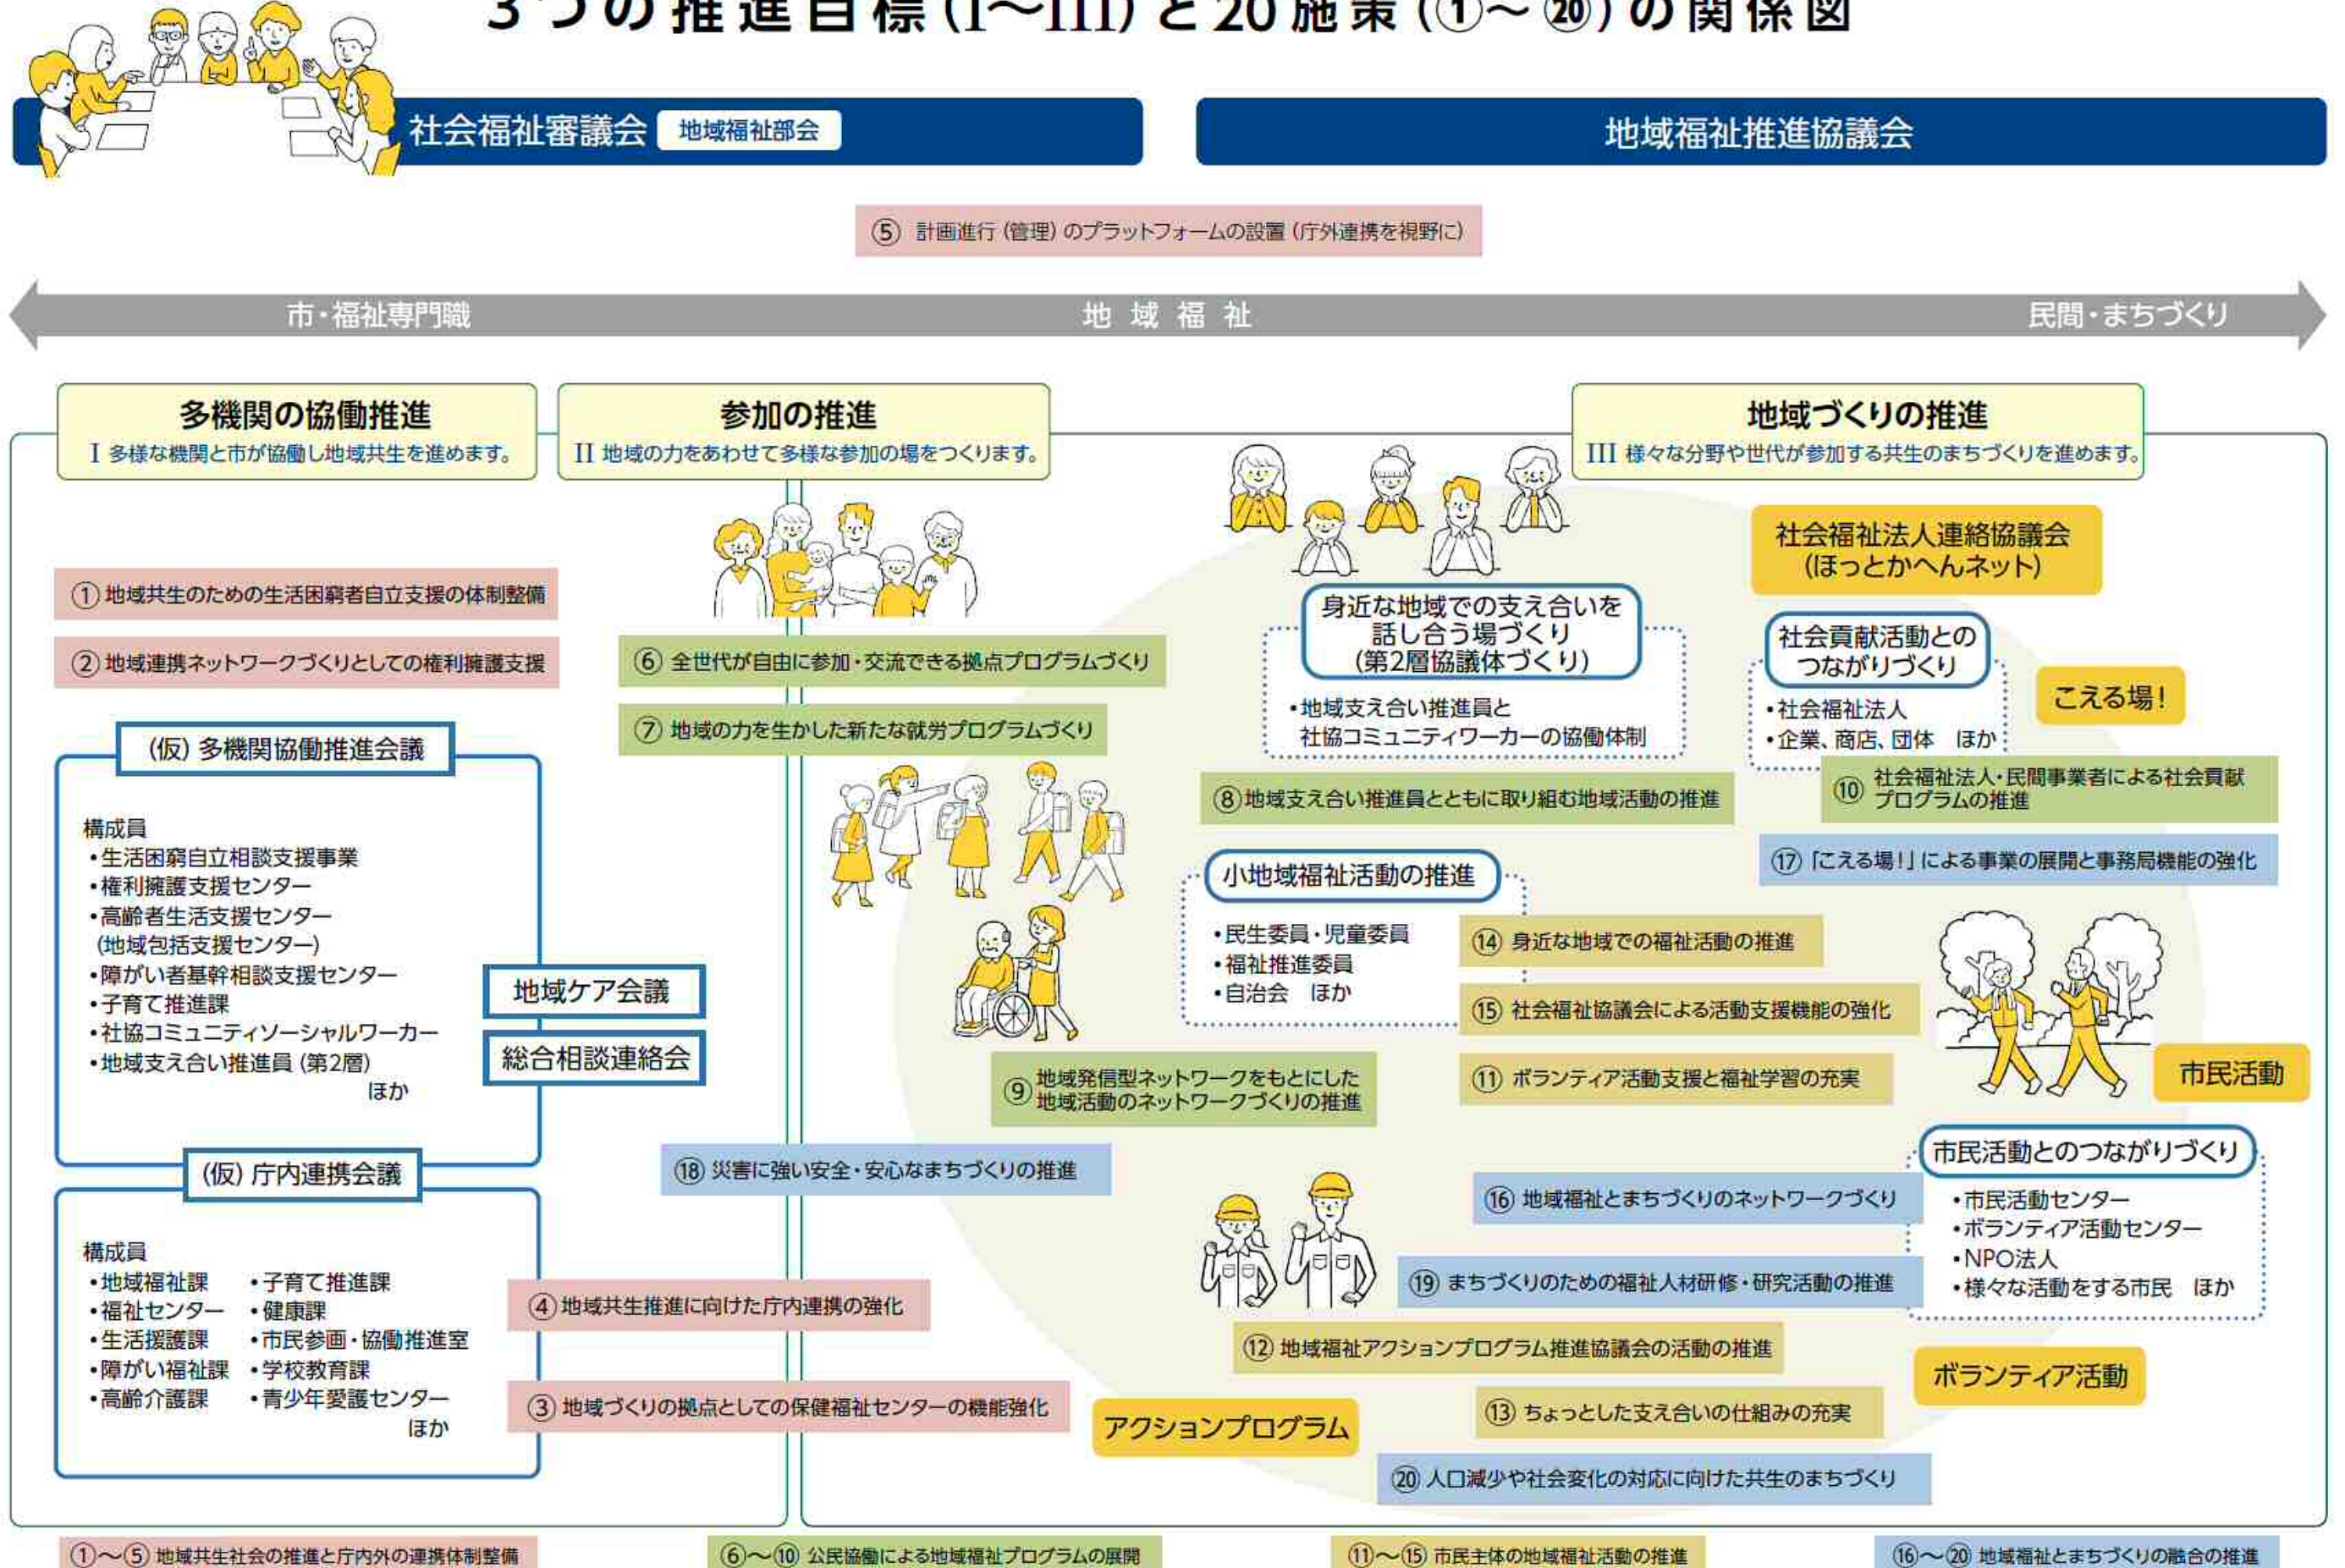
3つの推進目標（I〜III）と20施策（①〜⑳）の関係図

社会福祉審議会 地域福祉部会

地域福祉推進協議会

⑤ 計画進行（管理）のプラットフォームの設置（庁外連携を視野に）

市・福祉専門職　地域福祉　民間・まちづくり

多機関の協働推進
I 多様な機関と市が協働し地域共生を進めます。

参加の推進
II 地域の力をあわせて多様な参加の場をつくります。

地域づくりの推進
III 様々な分野や世代が参加する共生のまちづくりを進めます。

① 地域共生のための生活困窮者自立支援の体制整備

② 地域連携ネットワークづくりとしての権利擁護支援

（仮）多機関協働推進会議

構成員
・生活困窮自立相談支援事業
・権利擁護支援センター
・高齢者生活支援センター（地域包括支援センター）
・障がい者基幹相談支援センター
・子育て推進課
・社協コミュニティソーシャルワーカー
・地域支え合い推進員（第2層）
ほか

地域ケア会議

総合相談連絡会

（仮）庁内連携会議

構成員
・地域福祉課　・子育て推進課
・福祉センター　・健康課
・生活援護課　・市民参画・協働推進室
・障がい福祉課　・学校教育課
・高齢介護課　・青少年愛護センター
ほか

④ 地域共生推進に向けた庁内連携の強化

③ 地域づくりの拠点としての保健福祉センターの機能強化

⑥ 全世代が自由に参加・交流できる拠点プログラムづくり

⑦ 地域の力を生かした新たな就労プログラムづくり

⑨ 地域発信型ネットワークをもとにした地域活動のネットワークづくりの推進

⑱ 災害に強い安全・安心なまちづくりの推進

身近な地域での支え合いを話し合う場づくり（第2層協議体づくり）
・地域支え合い推進員と社協コミュニティワーカーの協働体制

⑧ 地域支え合い推進員とともに取り組む地域活動の推進

社会福祉法人連絡協議会（ほっとかへんネット）

社会貢献活動とのつながりづくり
・社会福祉法人
・企業、商店、団体　ほか

こえる場！

⑩ 社会福祉法人・民間事業者による社会貢献プログラムの推進

⑰ 「こえる場！」による事業の展開と事務局機能の強化

小地域福祉活動の推進
・民生委員・児童委員
・福祉推進委員
・自治会　ほか

⑭ 身近な地域での福祉活動の推進

⑮ 社会福祉協議会による活動支援機能の強化

⑪ ボランティア活動支援と福祉学習の充実

市民活動

市民活動とのつながりづくり
・市民活動センター
・ボランティア活動センター
・NPO法人
・様々な活動をする市民　ほか

⑯ 地域福祉とまちづくりのネットワークづくり

⑲ まちづくりのための福祉人材研修・研究活動の推進

⑫ 地域福祉アクションプログラム推進協議会の活動の推進

ボランティア活動

アクションプログラム

⑬ ちょっとした支え合いの仕組みの充実

⑳ 人口減少や社会変化の対応に向けた共生のまちづくり

①〜⑤ 地域共生社会の推進と庁内外の連携体制整備

⑥〜⑩ 公民協働による地域福祉プログラムの展開

⑪〜⑮ 市民主体の地域福祉活動の推進

⑯〜⑳ 地域福祉とまちづくりの融合の推進